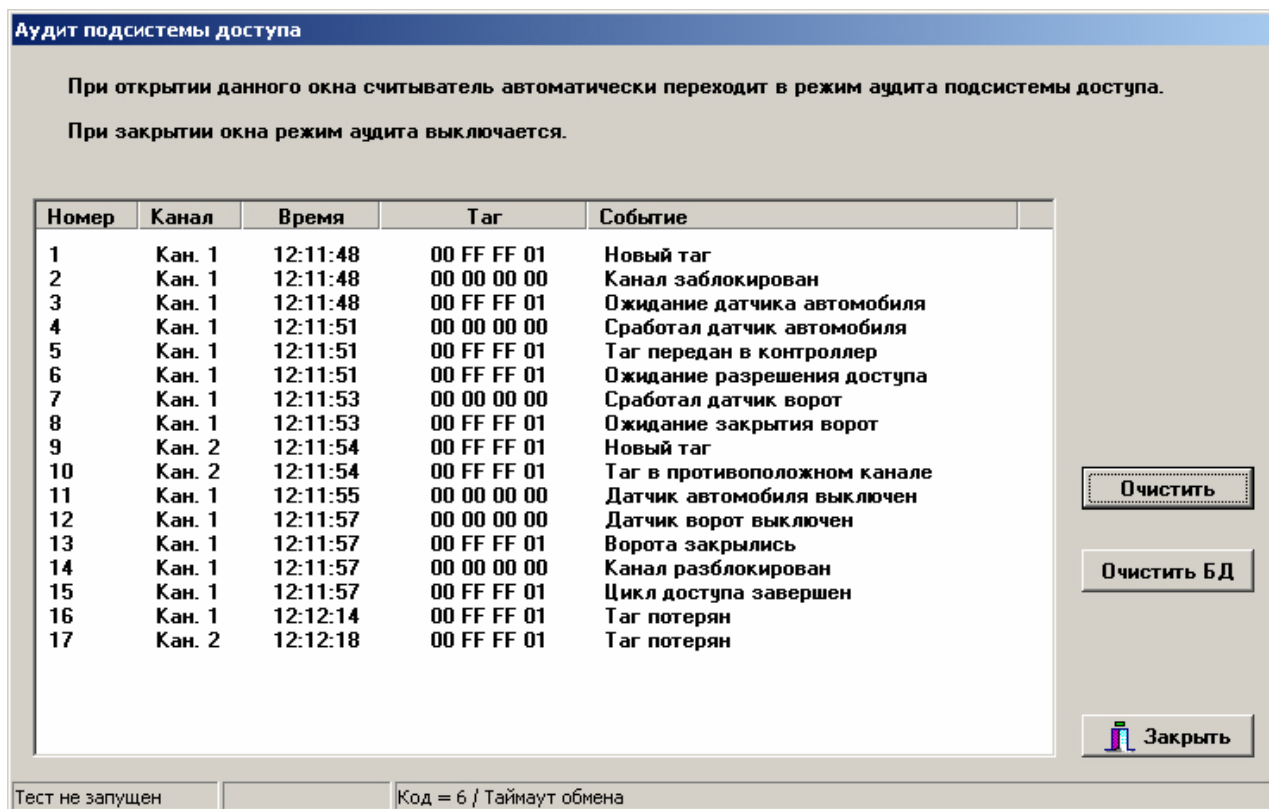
Аудит подсистемы доступа

При открытии данного окна считыватель автоматически переходит в режим аудита подсистемы доступа.

При закрытии окна режим аудита выключается.

| Номер | Канал | Время | Таг | Событие |
|---|---|---|---|---|
| 1 | Кан. 1 | 12:11:48 | 00 FF FF 01 | Новый таг |
| 2 | Кан. 1 | 12:11:48 | 00 00 00 00 | Канал заблокирован |
| 3 | Кан. 1 | 12:11:48 | 00 FF FF 01 | Ожидание датчика автомобиля |
| 4 | Кан. 1 | 12:11:51 | 00 00 00 00 | Сработал датчик автомобиля |
| 5 | Кан. 1 | 12:11:51 | 00 FF FF 01 | Таг передан в контроллер |
| 6 | Кан. 1 | 12:11:51 | 00 FF FF 01 | Ожидание разрешения доступа |
| 7 | Кан. 1 | 12:11:53 | 00 00 00 00 | Сработал датчик ворот |
| 8 | Кан. 1 | 12:11:53 | 00 FF FF 01 | Ожидание закрытия ворот |
| 9 | Кан. 2 | 12:11:54 | 00 FF FF 01 | Новый таг |
| 10 | Кан. 2 | 12:11:54 | 00 FF FF 01 | Таг в противоположном канале |
| 11 | Кан. 1 | 12:11:55 | 00 00 00 00 | Датчик автомобиля выключен |
| 12 | Кан. 1 | 12:11:57 | 00 00 00 00 | Датчик ворот выключен |
| 13 | Кан. 1 | 12:11:57 | 00 FF FF 01 | Ворота закрылись |
| 14 | Кан. 1 | 12:11:57 | 00 00 00 00 | Канал разблокирован |
| 15 | Кан. 1 | 12:11:57 | 00 FF FF 01 | Цикл доступа завершен |
| 16 | Кан. 1 | 12:12:14 | 00 FF FF 01 | Таг потерян |
| 17 | Кан. 2 | 12:12:18 | 00 FF FF 01 | Таг потерян |

Очистить

Очистить БД

Закрыть

Тест не запущен

Код = 6 / Таймаут обмена